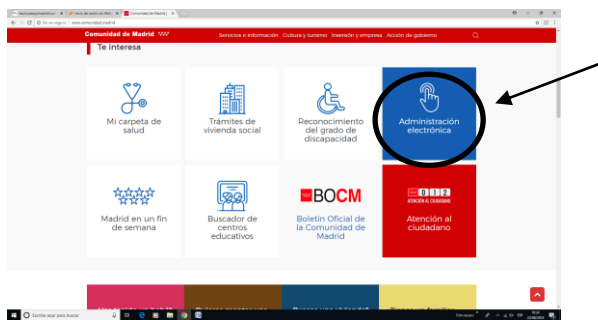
No es seguro | www.comunidad.madrid

Comunidad de Madrid

Servicios e información  Cultura y turismo  Inversión y empresa  Acción de gobierno

Te interesa

Mi carpeta de salud

Trámites de vivienda social

Reconocimiento del grado de discapacidad

Administración electrónica

Madrid en un fin de semana

Buscador de centros educativos

BOCM

Boletín Oficial de la Comunidad de Madrid

012

ATENCIÓN AL CIUDADANO

Atención al ciudadano

Escribe aquí para buscar